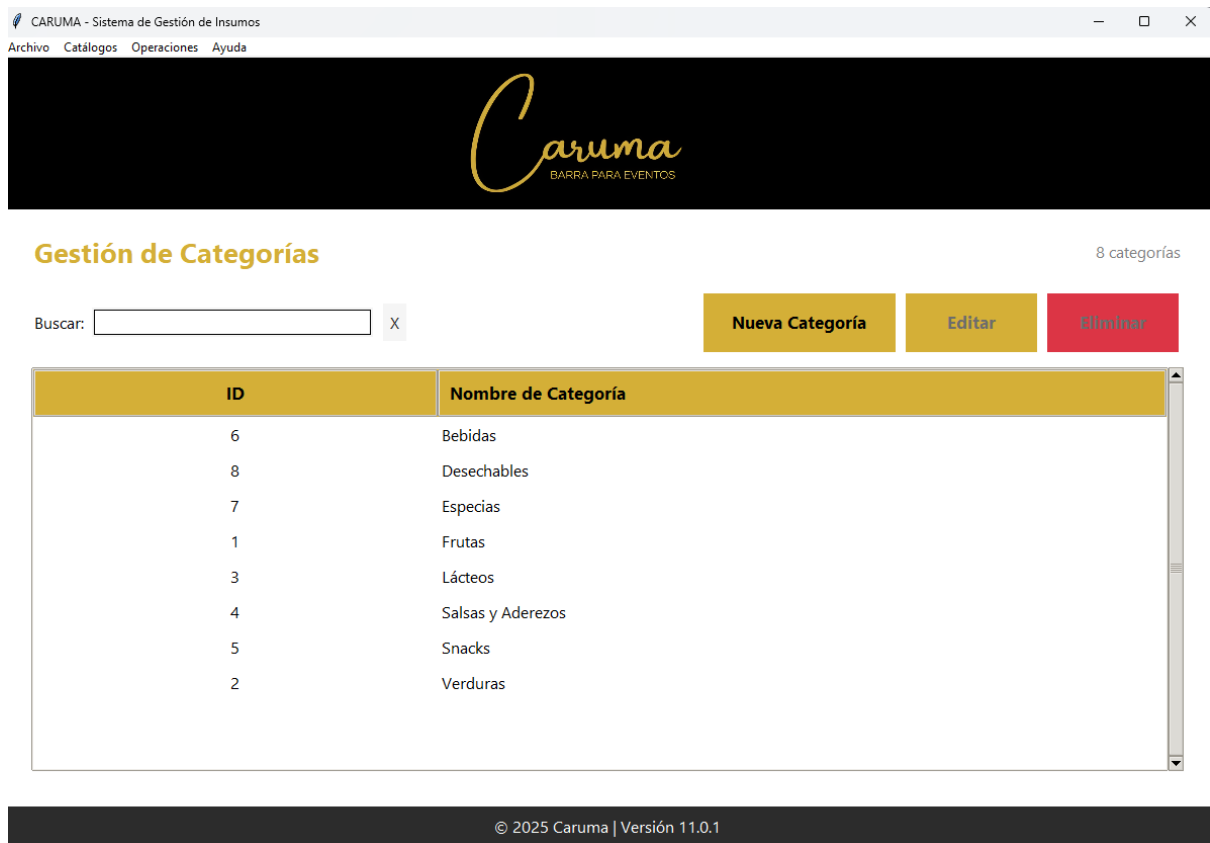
CARUMA - Sistema de Gestión de Insumos

Archivo Catálogos Operaciones Ayuda

Caruma
BARRA PARA EVENTOS

Gestión de Categorías

8 categorías

Buscar: X

Nueva Categoría Editar Eliminar

| ID | Nombre de Categoría |
|---|---|
| 6 | Bebidas |
| 8 | Desechables |
| 7 | Especias |
| 1 | Frutas |
| 3 | Lácteos |
| 4 | Salsas y Aderezos |
| 5 | Snacks |
| 2 | Verduras |

© 2025 Caruma | Versión 11.0.1